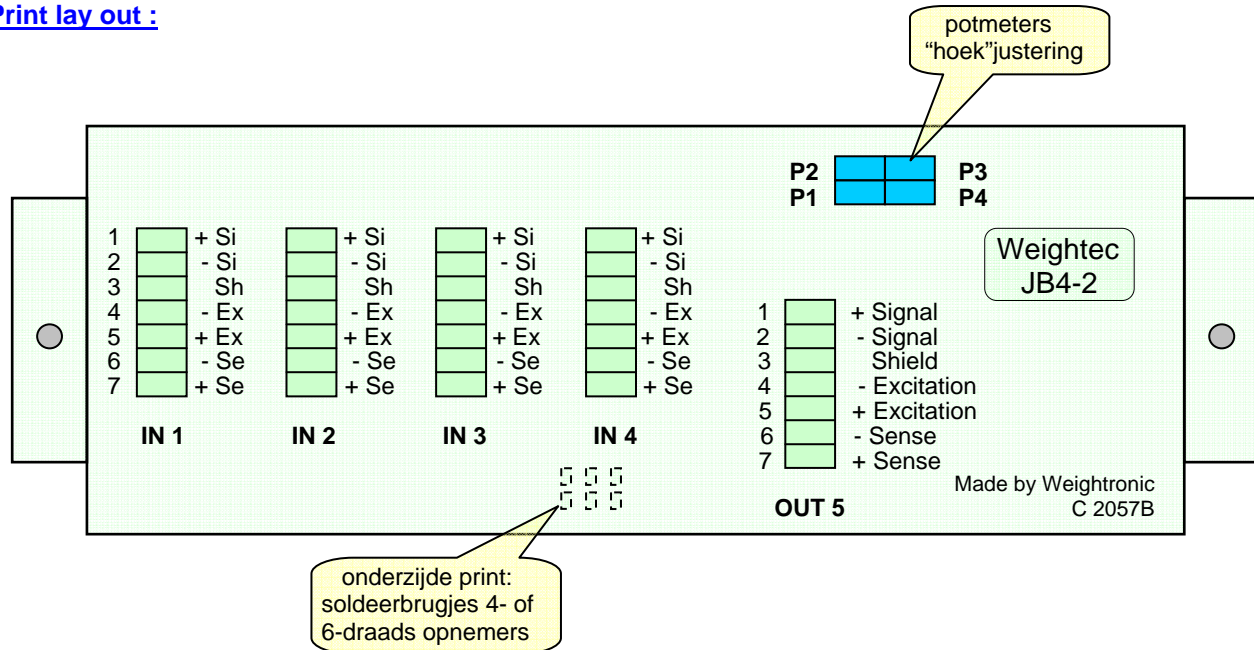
Print lay out :

potmeters
“hoek”justering

P2
P1

P3
P4

Weightec
JB4-2

1 + Si
2 - Si
3 Sh
4 - Ex
5 + Ex
6 - Se
7 + Se

+ Si
- Si
Sh
- Ex
+ Ex
- Se
+ Se

+ Si
- Si
Sh
- Ex
+ Ex
- Se
+ Se

+ Si
- Si
Sh
- Ex
+ Ex
- Se
+ Se

IN 1 IN 2 IN 3 IN 4

1 + Signal
2 - Signal
3 Shield
4 - Excitation
5 + Excitation
6 - Sense
7 + Sense

OUT 5

Made by Weightronic
C 2057B

onderzijde print:
soldeerbrugjes 4- of
6-draads opnemers